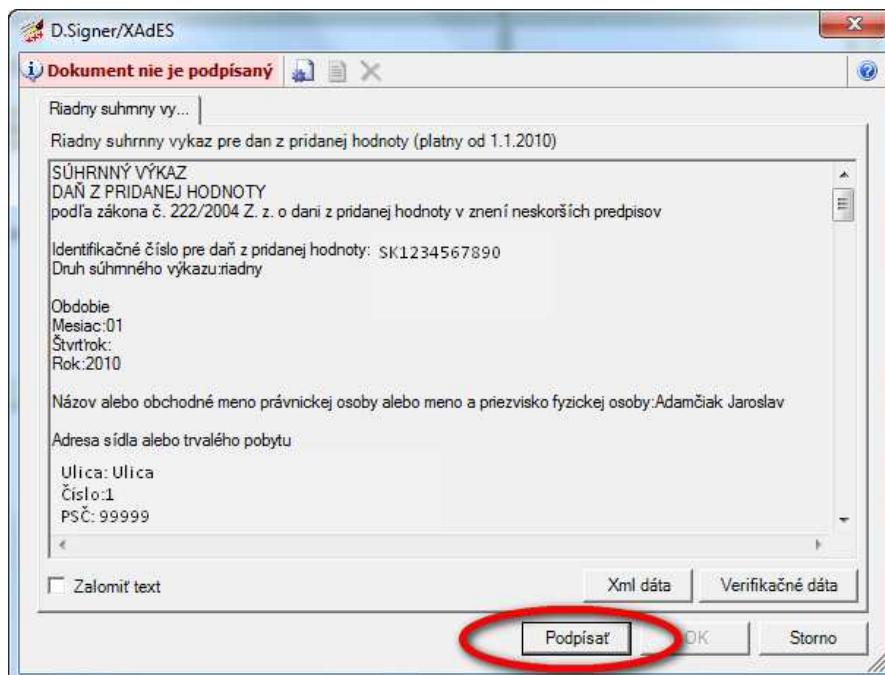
D.Signer/XAdES

Dokument nie je podpísaný

Riadny suhmny vy...

Riadny suhrnny vykaz pre dan z pridanej hodnoty (platny od 1.1.2010)

SÚHRNNÝ VÝKAZ
DAŇ Z PRIDANEJ HODNOTY
podľa zákona č. 222/2004 Z. z. o dani z pridanej hodnoty v znení neskorších predpisov

Identifikačné číslo pre daň z pridanej hodnoty: SK1234567890
Druh súhrnného výkazu:riadny

Obdobie
Mesiac:01
Štvrťrok:
Rok:2010

Názov alebo obchodné meno právnickej osoby alebo meno a priezvisko fyzickej osoby:Adamčiak Jaroslav

Adresa sídla alebo trvalého pobytu

Ulica: Ulica
Číslo:1
PSČ: 99999

Zalomiť text

Xml dáta

Verifikačné dáta

Podpísať

OK

Storno